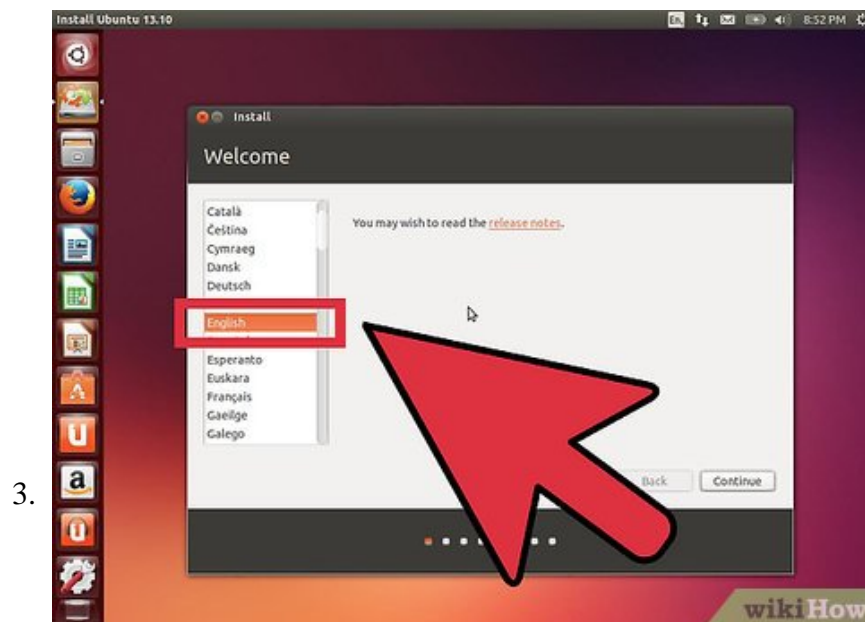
3.

Install Ubuntu 13.10

8:52 PM

Install

Welcome

Català
Čeština
Cymraeg
Dansk
Deutsch
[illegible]
English
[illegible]
Esperanto
Euskara
Français
Gaeilge
Galego

You may wish to read the release notes.

Back

Continue

wikiHow